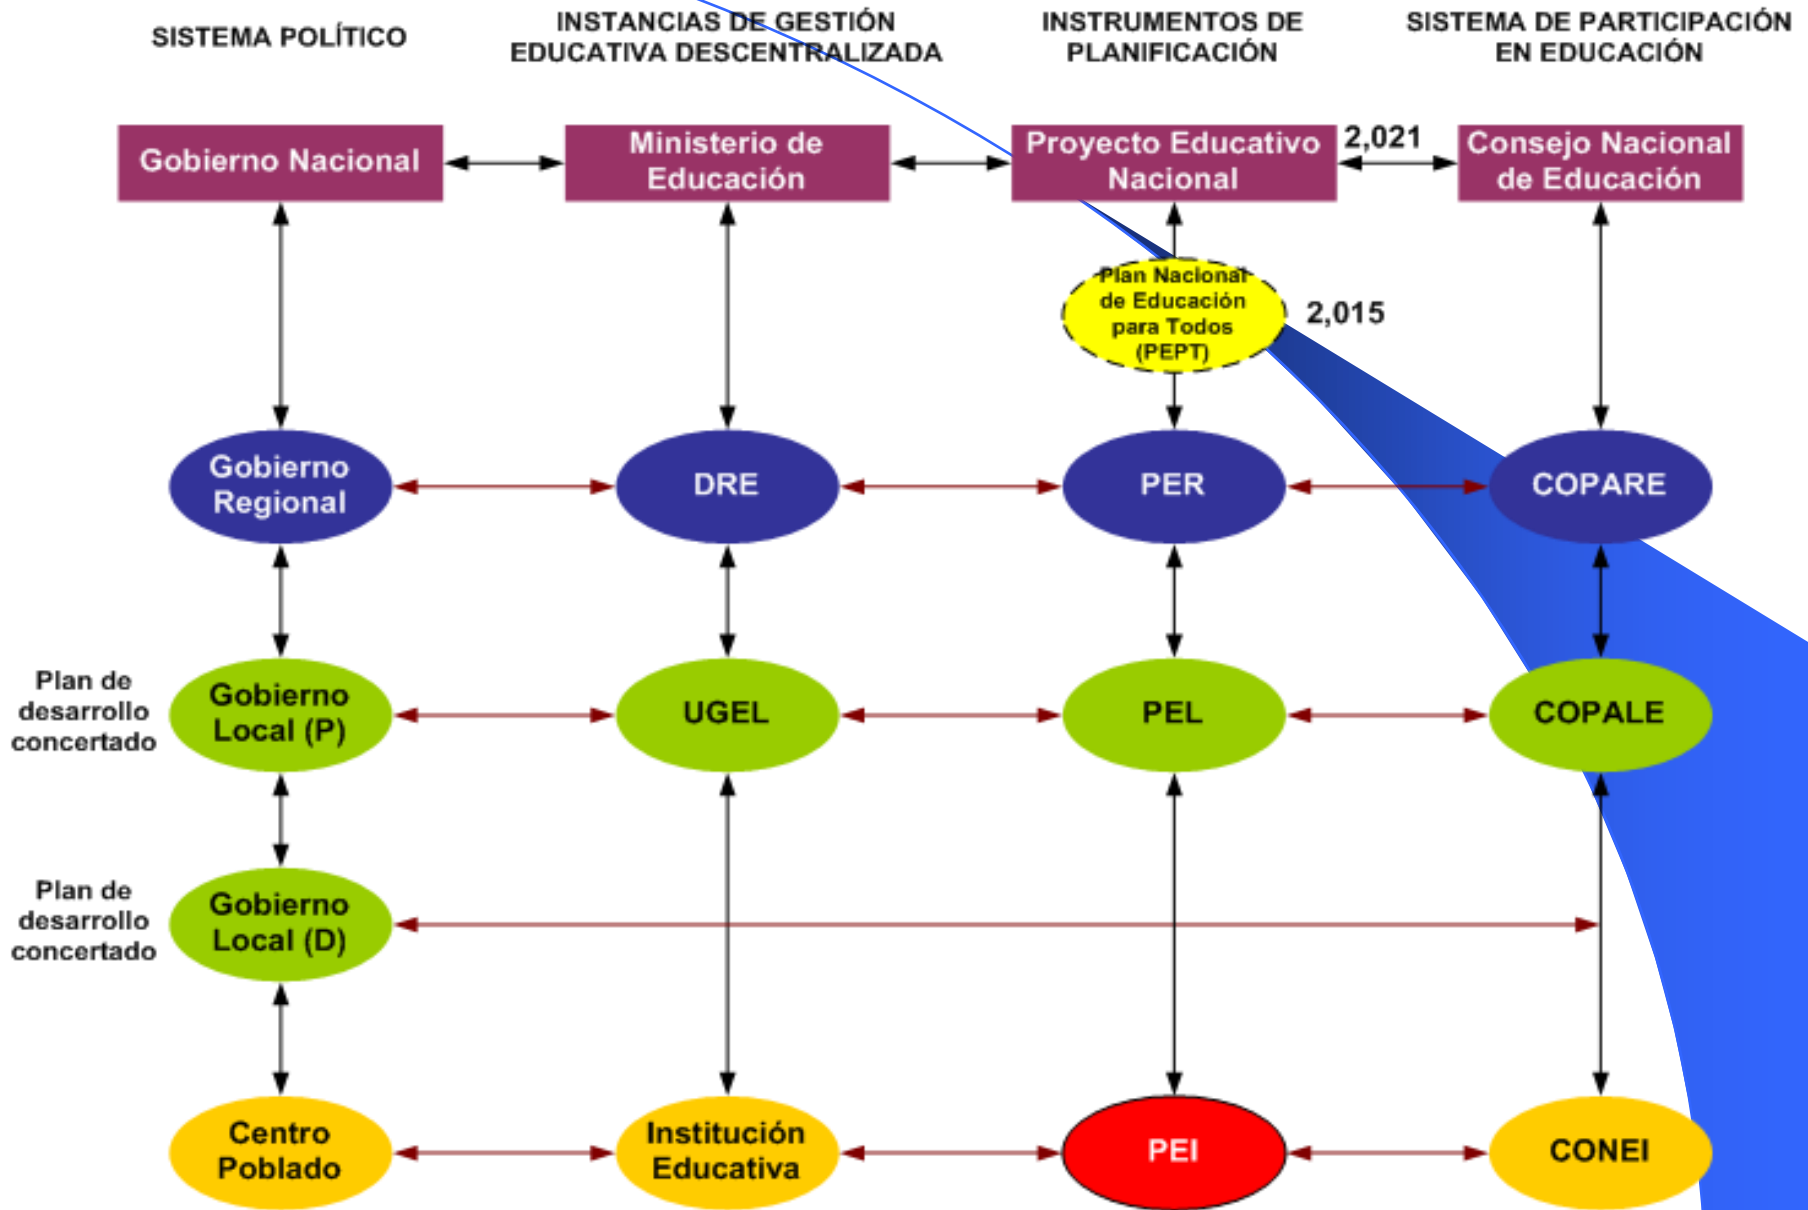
SISTEMA POLÍTICO

INSTANCIAS DE GESTIÓN EDUCATIVA DESCENTRALIZADA

INSTRUMENTOS DE PLANIFICACIÓN

SISTEMA DE PARTICIPACIÓN EN EDUCACIÓN

Gobierno Nacional

Ministerio de Educación

Proyecto Educativo Nacional

2,021

Consejo Nacional de Educación

Plan Nacional de Educación para Todos (PEPT)

2,015

Gobierno Regional

DRE

PER

COPARE

Plan de desarrollo concertado

Gobierno Local (P)

UGEL

PEL

COPALE

Plan de desarrollo concertado

Gobierno Local (D)

Centro Poblado

Institución Educativa

PEI

CONEI